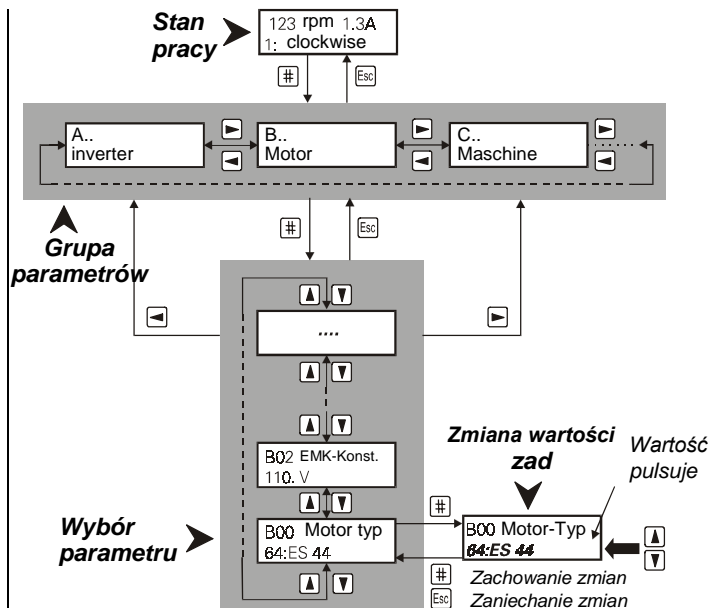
Stan pracy

123 rpm 1.3A
1: clockwise

#
Esc

A..
inverter

B..
Motor

C..
Maschine

Grupa parametrów

#
Esc

....

B02 EMK-Konst.
110. V

B00 Motor typ
64:ES 44

Wybór parametru

Zmiana wartości zad

Wartość pulsuje

#

B00 Motor-Typ
64:ES 44

#
Esc

Zachowanie zmian
Zaniechanie zmian